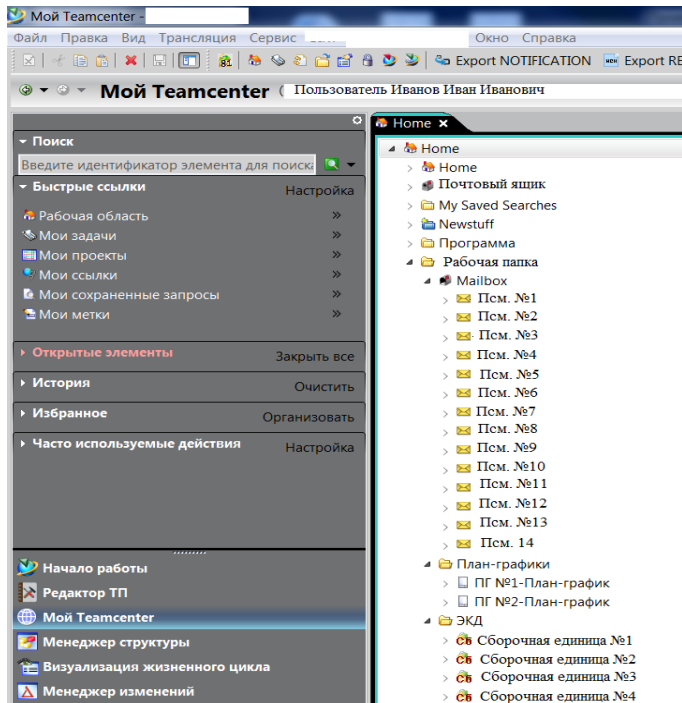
Мой Teamcenter -

Файл Правка Вид Трансляция Сервис Окно Справка

Export NOTIFICATION Export RE

Мой Teamcenter Пользователь Иванов Иван Иванович

Поиск

Введите идентификатор элемента для поиска

Быстрые ссылки Настройка

Рабочая область »

Мои задачи »

Мои проекты »

Мои ссылки »

Мои сохраненные запросы »

Мои метки »

Открытые элементы Закрыть все

История Очистить

Избранное Организовать

Часто используемые действия Настройка

Начало работы

Редактор ТП

Мой Teamcenter

Менеджер структуры

Визуализация жизненного цикла

Менеджер изменений

Home

Home

Home

Почтовый ящик

My Saved Searches

Newstuff

Программа

Рабочая папка

Mailbox

Псм. №1

Псм. №2

Псм. №3

Псм. №4

Псм. №5

Псм. №6

Псм. №7

Псм. №8

Псм. №9

Псм. №10

Псм. №11

Псм. №12

Псм. №13

Псм. 14

План-графики

ПГ №1-План-график

ПГ №2-План-график

ЭКД

СБ Сборочная единица №1

СБ Сборочная единица №2

СБ Сборочная единица №3

СБ Сборочная единица №4